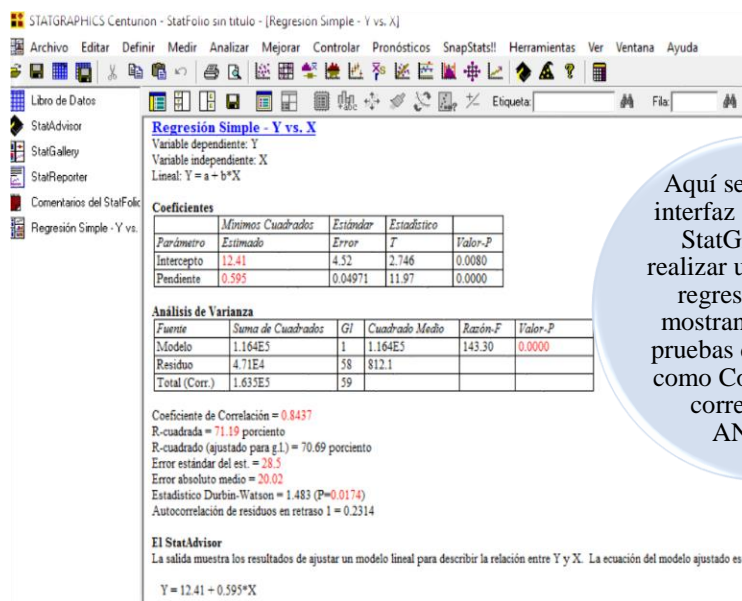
STATGRAPHICS Centurion - StatFolio sin titulo - [Regresion Simple - Y vs. X]

Archivo Editar Definir Medir Analizar Mejorar Controlar Pronósticos SnapStats!! Herramientas Ver Ventana Ayuda

Etiqueta: Fila:

Libro de Datos
StatAdvisor
StatGallery
StatReporter
Comentarios del StatFolio
Regresión Simple - Y vs.

Regresión Simple - Y vs. X
Variable dependiente: Y
Variable independiente: X
Lineal: Y = a + b*X

Coeficientes

| | Mínimos Cuadrados | Estándar | Estadístico | |
|---|---|---|---|---|
| Parámetro | Estimado | Error | T | Valor-P |
| Intercepto | 12.41 | 4.52 | 2.746 | 0.0080 |
| Pendiente | 0.595 | 0.04971 | 11.97 | 0.0000 |

Análisis de Varianza

| Fuente | Suma de Cuadrados | Gl | Cuadrado Medio | Razón-F | Valor-P |
|---|---|---|---|---|---|
| Modelo | 1.164E5 | 1 | 1.164E5 | 143.30 | 0.0000 |
| Residuo | 4.71E4 | 58 | 812.1 | | |
| Total (Corr.) | 1.635E5 | 59 | | | |

Coeficiente de Correlación = 0.8437
R-cuadrada = 71.19 porciento
R-cuadrado (ajustado para g.l.) = 70.69 porciento
Error estándar del est. = 28.5
Error absoluto medio = 20.02
Estadístico Durbin-Watson = 1.483 (P=0.0174)
Autocorrelación de residuos en retraso 1 = 0.2314

El StatAdvisor
La salida muestra los resultados de ajustar un modelo lineal para describir la relación entre Y y X. La ecuación del modelo ajustado es

Y = 12.41 + 0.595*X

Aquí se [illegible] interfaz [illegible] StatG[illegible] realizar u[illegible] regres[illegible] mostran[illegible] pruebas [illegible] como Co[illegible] corre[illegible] AN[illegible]